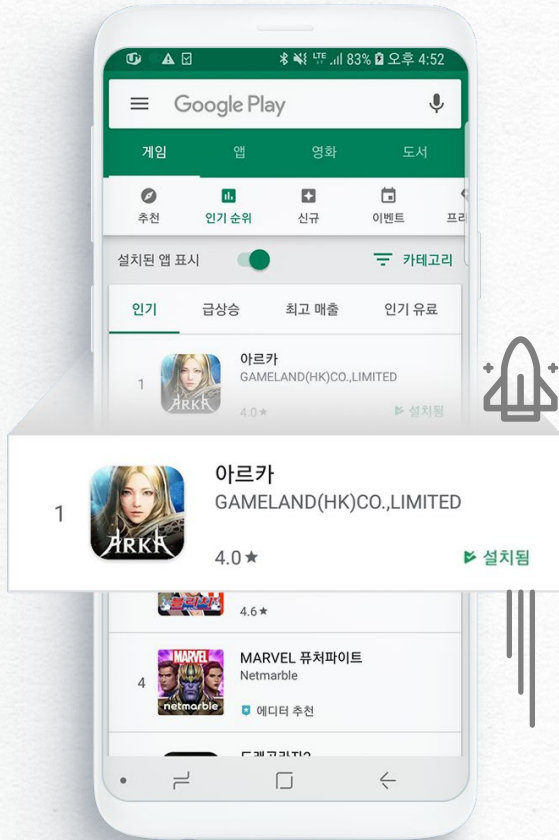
LTE .ıl 83% 오후 4:52

Google Play

게임 앱 영화 도서

추천 인기 순위 신규 이벤트 프리

설치된 앱 표시 카테고리

인기 급상승 최고 매출 인기 유료

1 아르카 GAMELAND(HK)CO.,LIMITED 4.0★ 설치됨

1 아르카 GAMELAND(HK)CO.,LIMITED 4.0★ 설치됨

ARKA

4.6★

4 MARVEL 퓨처파이트 Netmarble 에디터 추천

MARVEL

netmarble